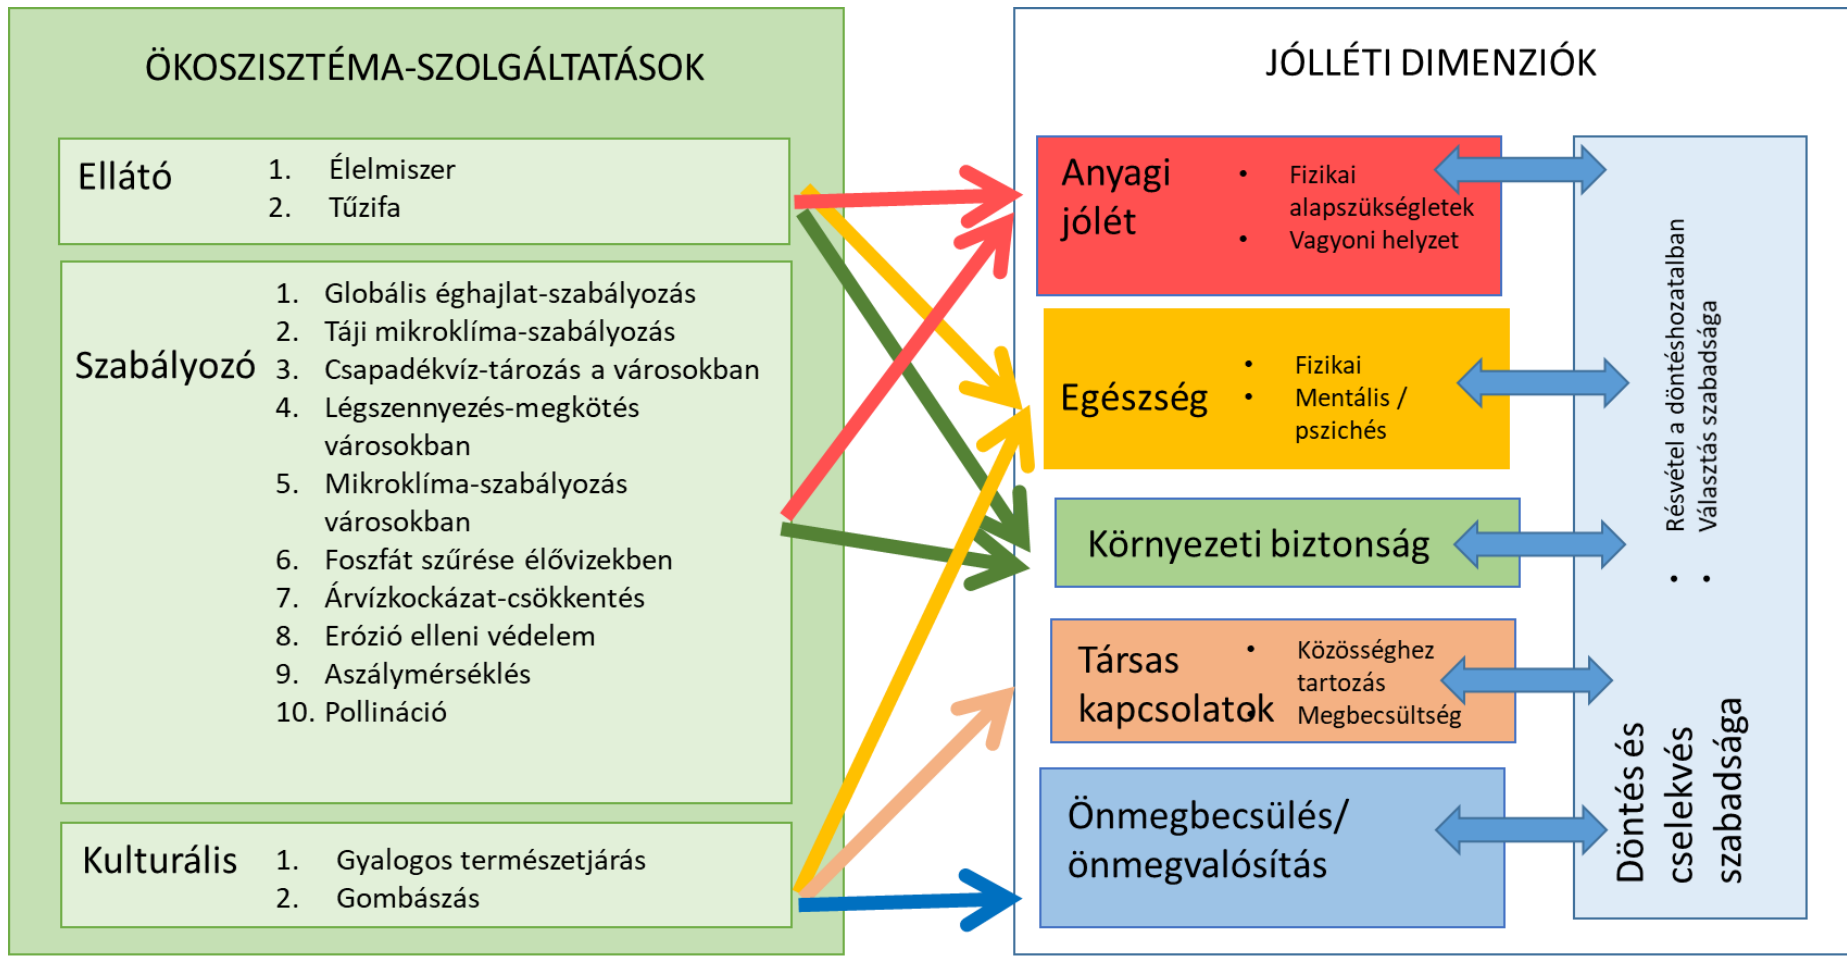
ÖKOSZISZTÉMA-SZOLGÁLTATÁSOK

Ellátó
1. Élelmiszer
2. Tűzifa

Szabályozó
1. Globális éghajlat-szabályozás
2. Táji mikroklíma-szabályozás
3. Csapadékvíz-tározás a városokban
4. Légszennyezés-megkötés városokban
5. Mikroklíma-szabályozás városokban
6. Foszfát szűrése élővizekben
7. Árvízkockázat-csökkentés
8. Erózió elleni védelem
9. Aszálymérséklés
10. Pollináció

Kulturális
1. Gyalogos természetjárás
2. Gombászás

JÓLLÉTI DIMENZIÓK

Anyagi jólét
• Fizikai alapszükségletek
• Vagyoni helyzet

Egészség
• Fizikai
• Mentális / pszichés

Környezeti biztonság

Társas kapcsolatok
• Közösséghez tartozás
Megbecsültség

Önmegbecsülés/ önmegvalósítás

Döntés és cselekvés szabadsága
• Résvétel a döntéshozatalban
• Választás szabadsága